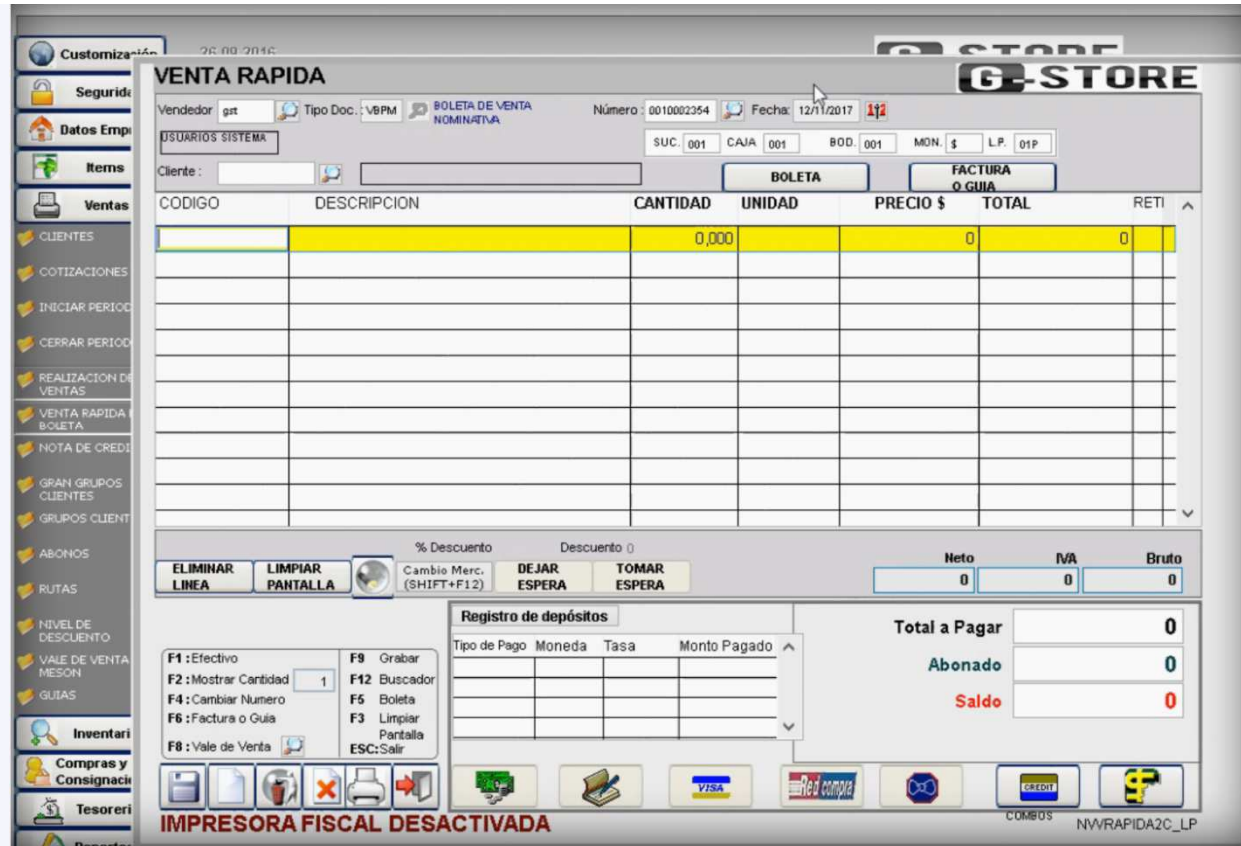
Customización
26.09.2016
Seguridad
Datos Emp
Items
Ventas
CLIENTES
COTIZACIONES
INICIAR PERIOD
CERRAR PERIOD
REALIZACION DE VENTAS
VENTA RAPIDA BOLETA
NOTA DE CREDI
GRAN GRUPOS CLIENTES
GRUPOS CLIENT
ABONOS
RUTAS
NIVEL DE DESCUENTO
VALE DE VENTA MESON
GUIAS
Inventari
Compras y Consignaci
Tesoreri

VENTA RAPIDA
G-STORE

Vendedor gst Tipo Doc.: VBPM BOLETA DE VENTA NOMINATIVA Número: 0010002354 Fecha: 12/11/2017
USUARIOS SISTEMA
SUC. 001 CAJA 001 BOD. 001 MON. $ L.P. 01P
Cliente :
BOLETA
FACTURA O GUIA

| CODIGO | DESCRIPCION | CANTIDAD | UNIDAD | PRECIO $ | TOTAL | RETI |
|---|---|---|---|---|---|---|
| | | 0,000 | | 0 | 0 | |

% Descuento Descuento 0
ELIMINAR LINEA
LIMPIAR PANTALLA
Cambio Merc. (SHIFT+F12)
DEJAR ESPERA
TOMAR ESPERA
Neto 0
IVA 0
Bruto 0

Registro de depósitos
| Tipo de Pago | Moneda | Tasa | Monto Pagado |
|---|---|---|---|

F1 : Efectivo
F2 : Mostrar Cantidad 1
F4 : Cambiar Numero
F6 : Factura o Guia
F8 : Vale de Venta
F9 Grabar
F12 Buscador
F5 Boleta
F3 Limpiar Pantalla
ESC: Salir

Total a Pagar 0
Abonado 0
Saldo 0

VISA
Red compra
CREDIT
COMBOS
IMPRESORA FISCAL DESACTIVADA
NVVRAPIDA2C_LP